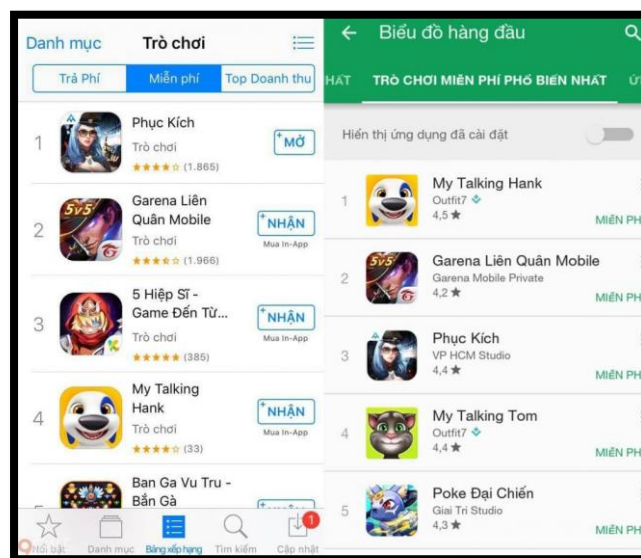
Danh mục Trò chơi

Trả Phí | Miễn phí | Top Doanh thu

1 Phục Kích
Trò chơi
★★★★☆ (1.865)
MỞ

2 Garena Liên Quân Mobile
Trò chơi
★★★★☆ (1.966)
NHẬN
Mua In-App

3 5 Hiệp Sĩ - Game Đến Từ...
Trò chơi
★★★★★ (385)
NHẬN
Mua In-App

4 My Talking Hank
Trò chơi
★★★★☆ (33)
NHẬN
Mua In-App

Ban Ga Vu Tru - Bắn Gà

Nổi bật | Danh mục | Bảng xếp hạng | Tìm kiếm | Cập nhật 1

Biểu đồ hàng đầu

HẤT | TRÒ CHƠI MIỄN PHÍ PHỔ BIẾN NHẤT | Ứ

Hiển thị ứng dụng đã cài đặt

1 My Talking Hank
Outfit7
4,5 ★
MIỄN PH

2 Garena Liên Quân Mobile
Garena Mobile Private
4,2 ★
MIỄN PH

3 Phục Kích
VP HCM Studio
4,4 ★
MIỄN PH

4 My Talking Tom
Outfit7
4,4 ★
MIỄN PH

5 Poke Đại Chiến
Giai Tri Studio
4,3 ★
MIỄN PH